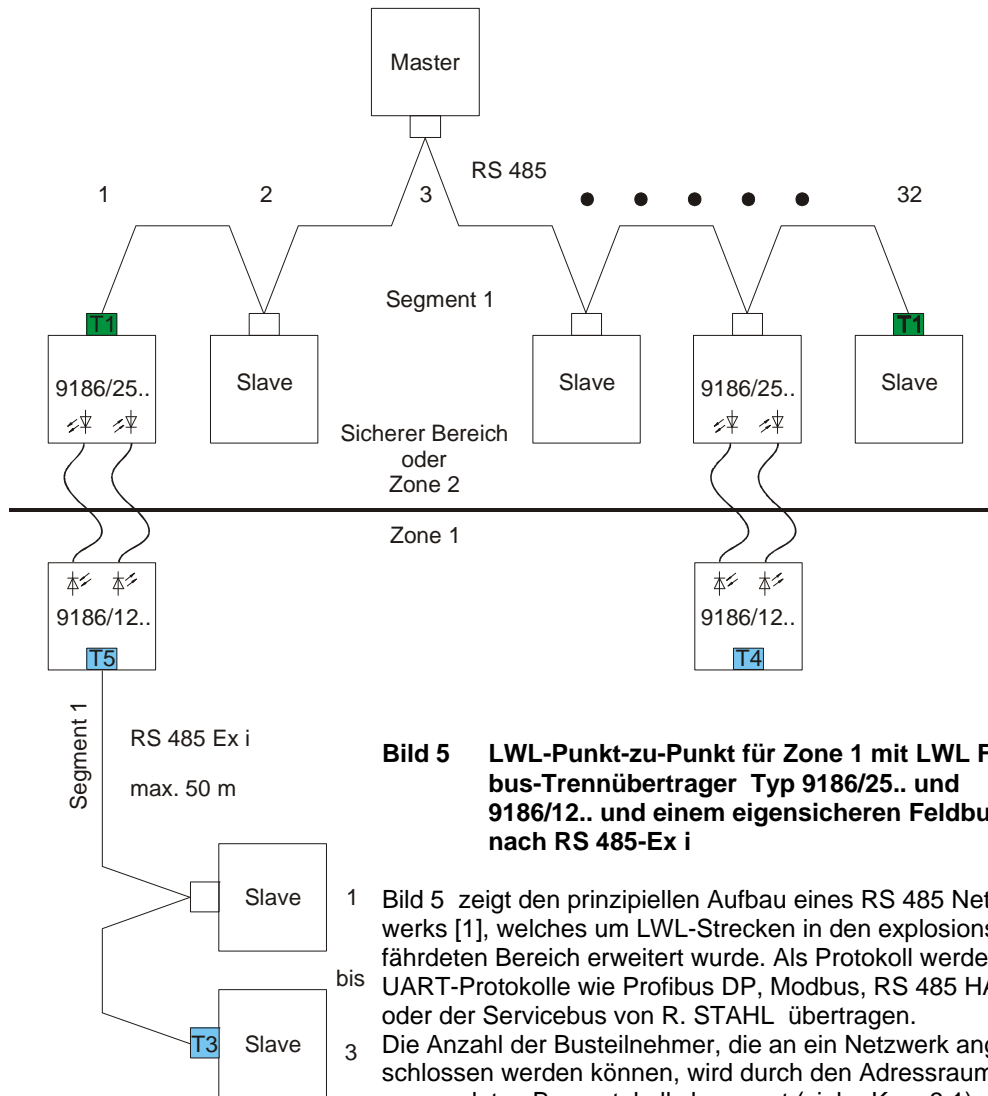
Master

RS 485

1 2 3 ● ● ● ● ● 32

Segment 1

T1

T1

9186/25..

Slave

Slave

9186/25..

Slave

Sicherer Bereich oder Zone 2

Zone 1

9186/12..

T5

9186/12..

T4

Segment 1

RS 485 Ex i

max. 50 m

Slave

1

bis

3

T3

Slave

Bild 5 LWL-Punkt-zu-Punkt für Zone 1 mit LWL F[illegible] bus-Trennübertrager Typ 9186/25.. und 9186/12.. und einem eigensicheren Feldbu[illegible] nach RS 485-Ex i

Bild 5 zeigt den prinzipiellen Aufbau eines RS 485 Net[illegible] werks [1], welches um LWL-Strecken in den explosions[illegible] fährdeten Bereich erweitert wurde. Als Protokoll werde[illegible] UART-Protokolle wie Profibus DP, Modbus, RS 485 H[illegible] oder der Servicebus von R. STAHL übertragen.
Die Anzahl der Busteilnehmer, die an ein Netzwerk ang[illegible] schlossen werden können, wird durch den Adressraum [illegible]